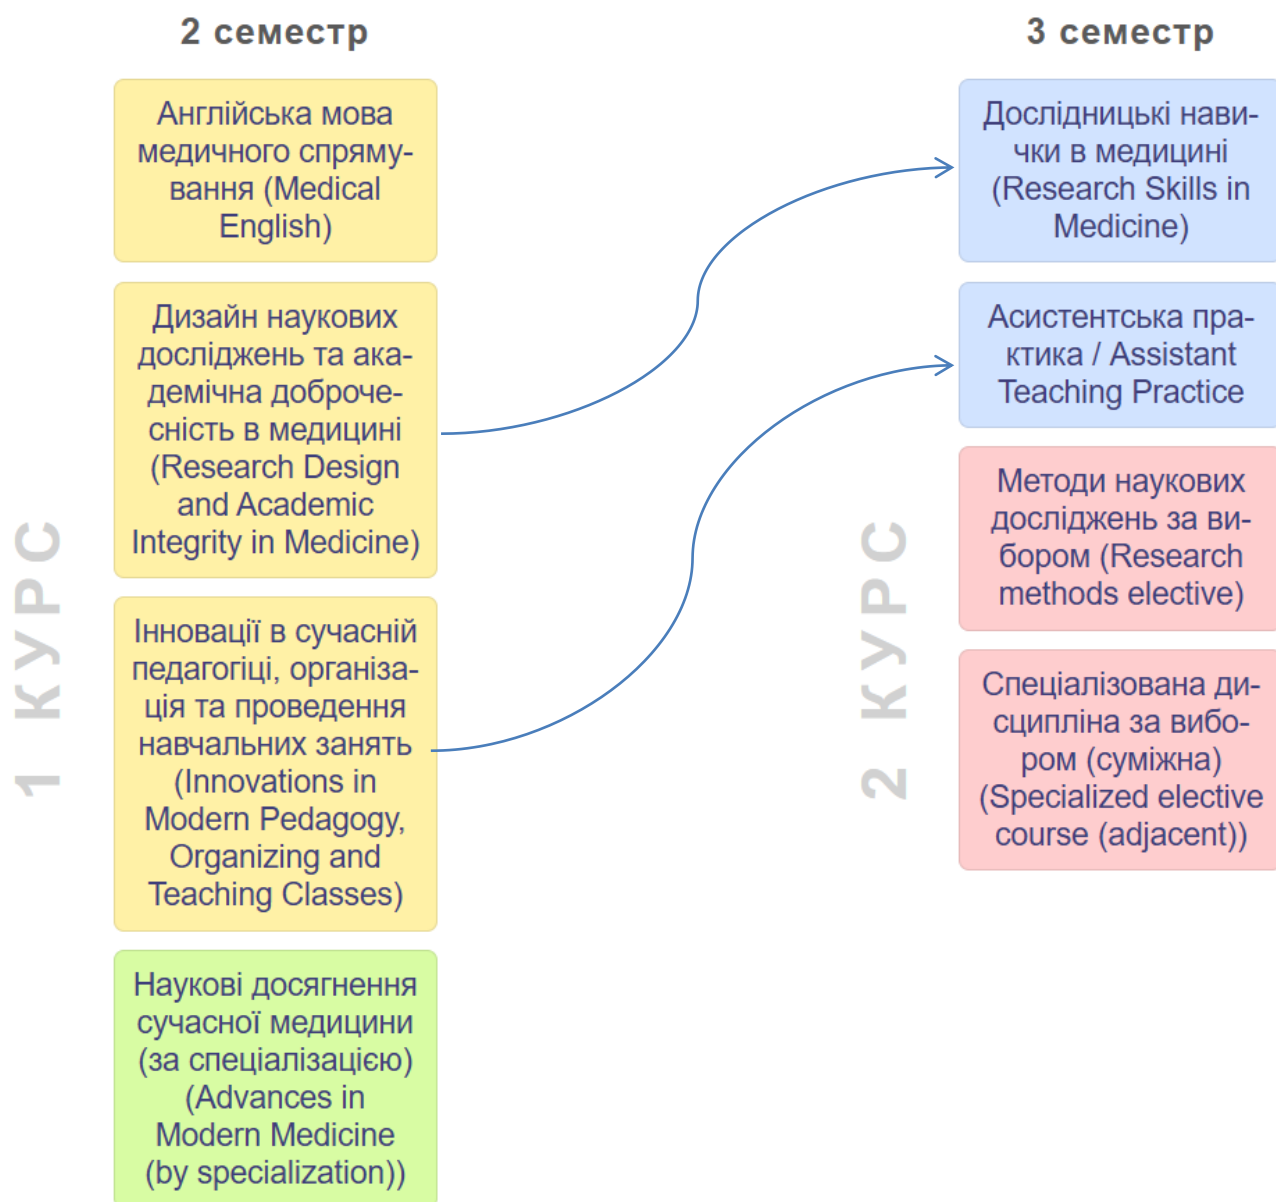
2 семестр

3 семестр

1 КУРС

Англійська мова медичного спрямування (Medical English)

Дизайн наукових досліджень та академічна доброчесність в медицині (Research Design and Academic Integrity in Medicine)

Інновації в сучасній педагогіці, організація та проведення навчальних занять (Innovations in Modern Pedagogy, Organizing and Teaching Classes)

Наукові досягнення сучасної медицини (за спеціалізацією) (Advances in Modern Medicine (by specialization))

2 КУРС

Дослідницькі навички в медицині (Research Skills in Medicine)

Асистентська практика / Assistant Teaching Practice

Методи наукових досліджень за вибором (Research methods elective)

Спеціалізована дисципліна за вибором (суміжна) (Specialized elective course (adjacent))